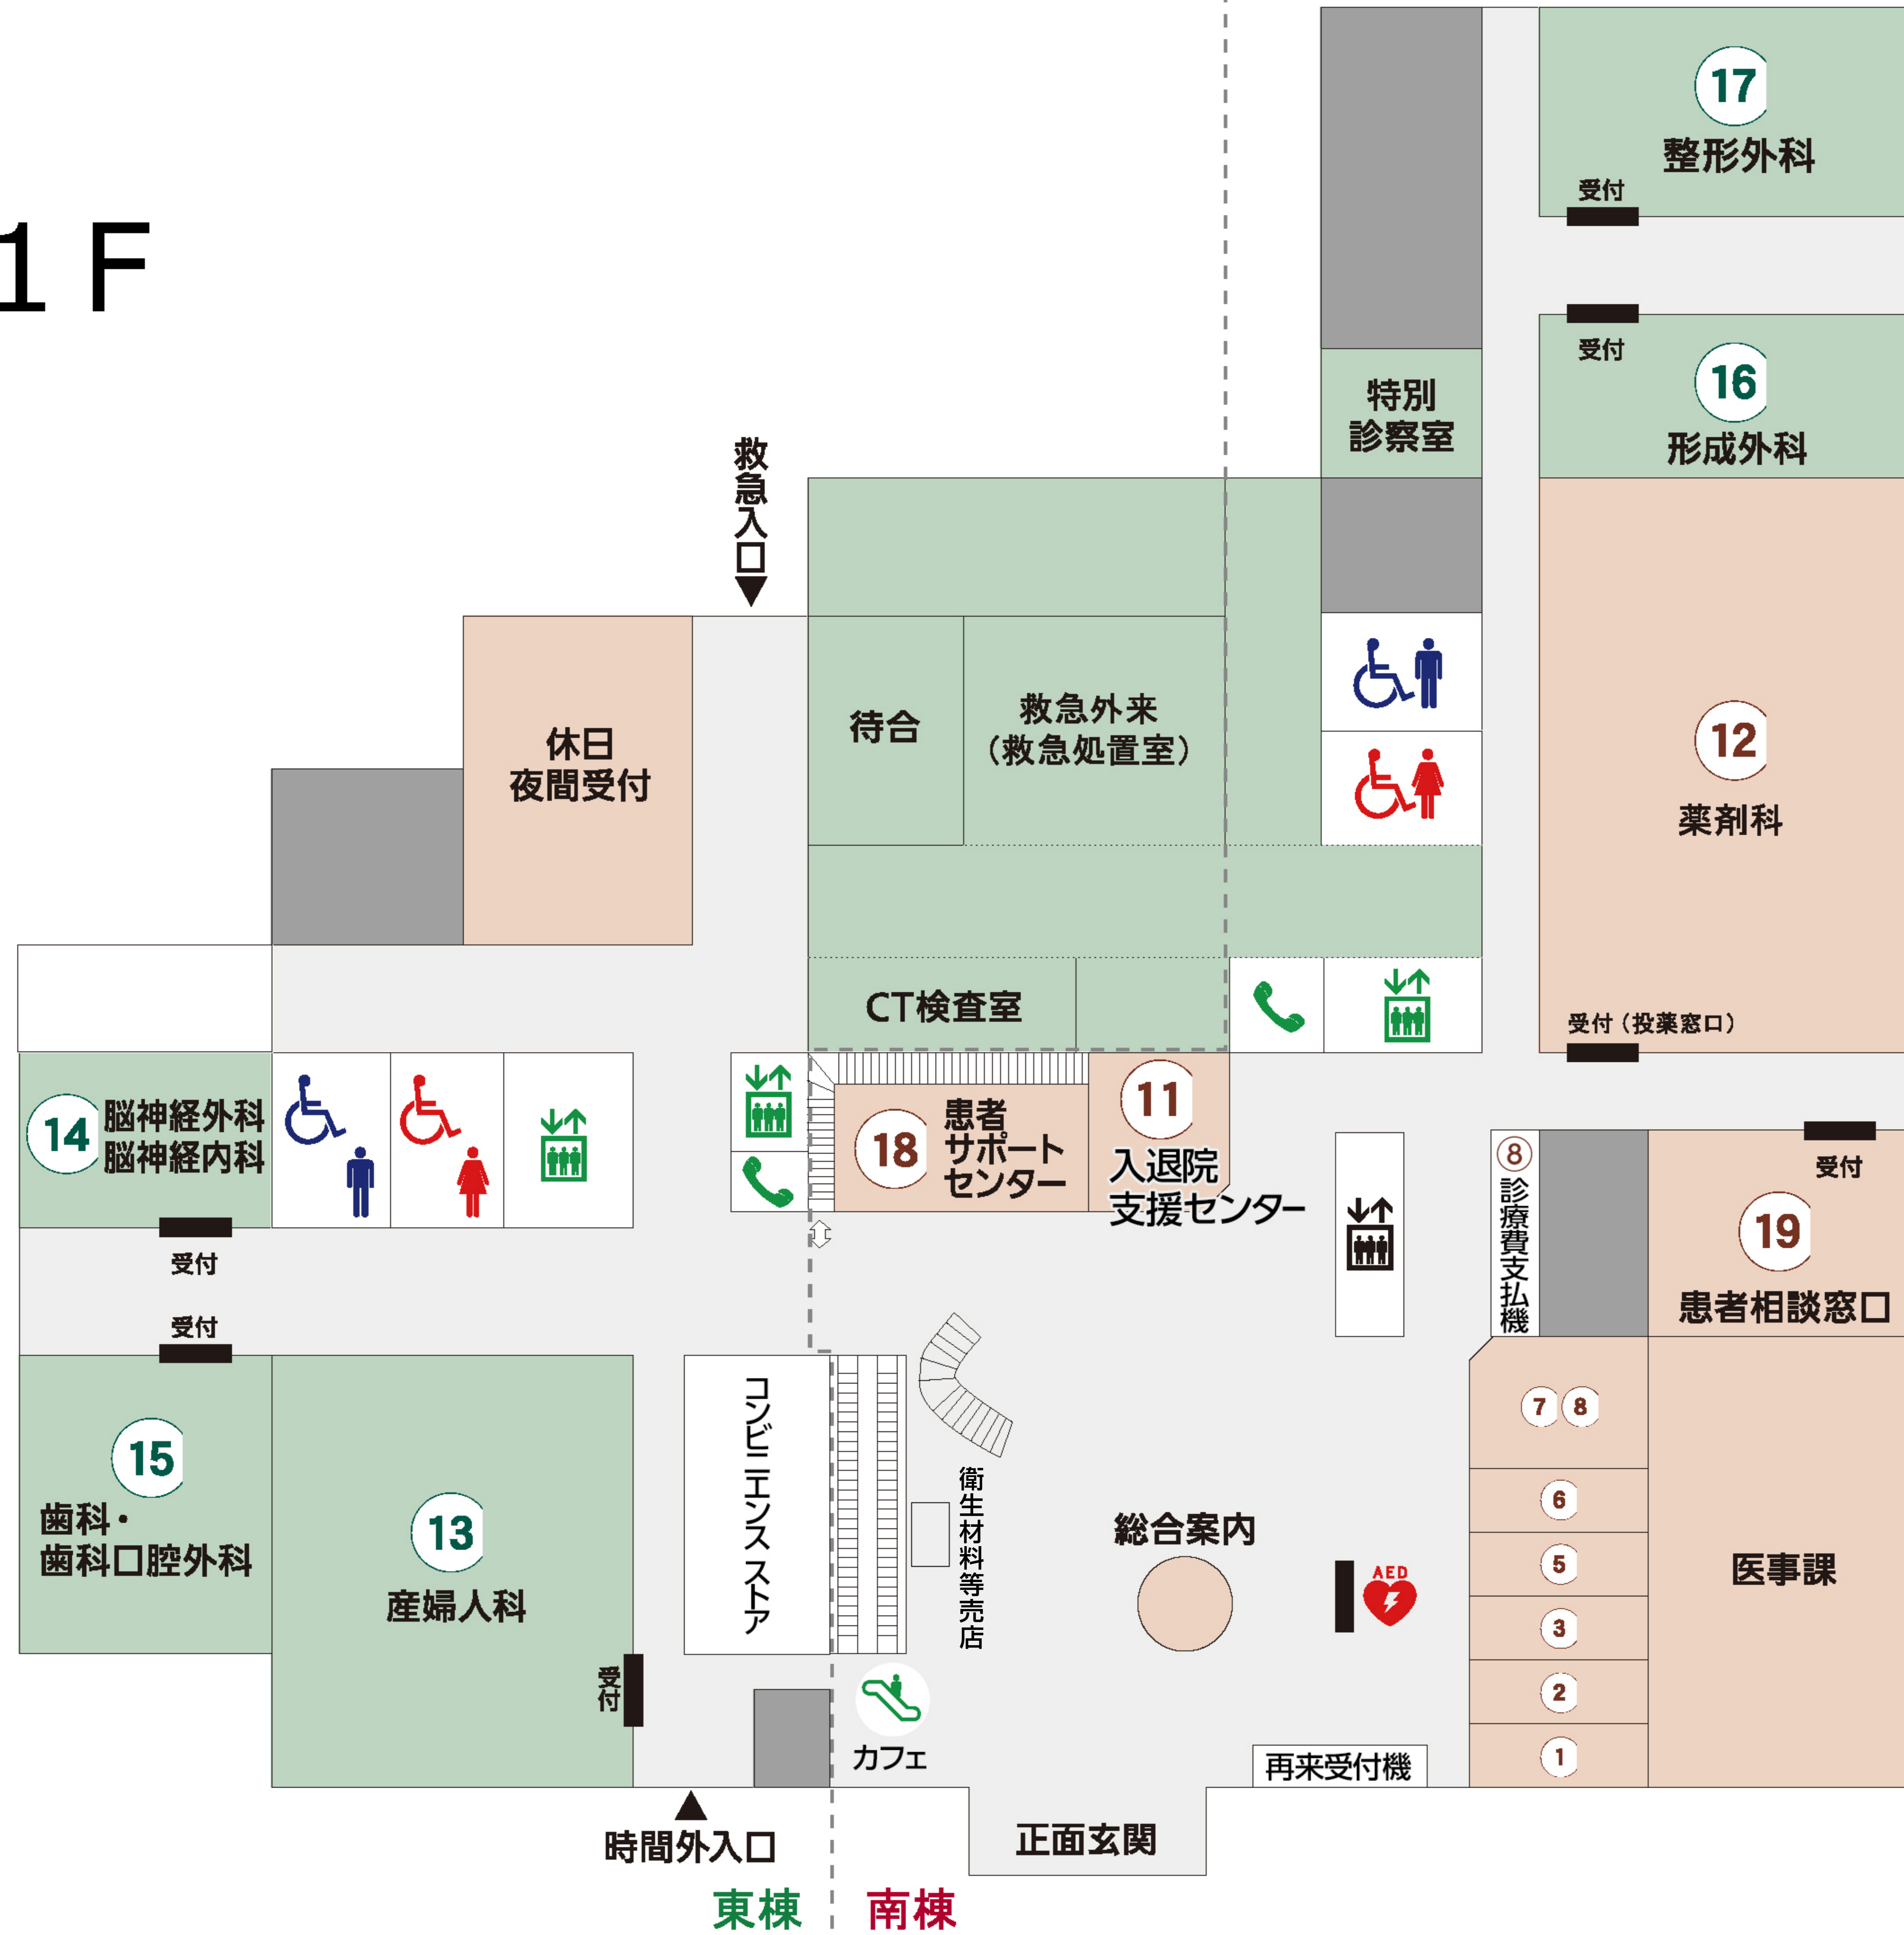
1F

17
整形外科
受付

受付
16
形成外科

特別
診察室

救急入口

休日
夜間受付

待合

救急外来
(救急処置室)

12
薬剤科

CT検査室

受付(投薬窓口)

14
脳神経外科
脳神経内科

受付

受付

18
患者
サポート
センター

11
入退院
支援センター

8
診療費支払機

受付
19
患者相談窓口

15
歯科・
歯科口腔外科

13
産婦人科

受付

コンビニエンスストア

衛生材料等売店

総合案内

AED

7 8
6
5
3
2
1

医事課

カフェ

再来受付機

時間外入口

正面玄関

東棟
南棟